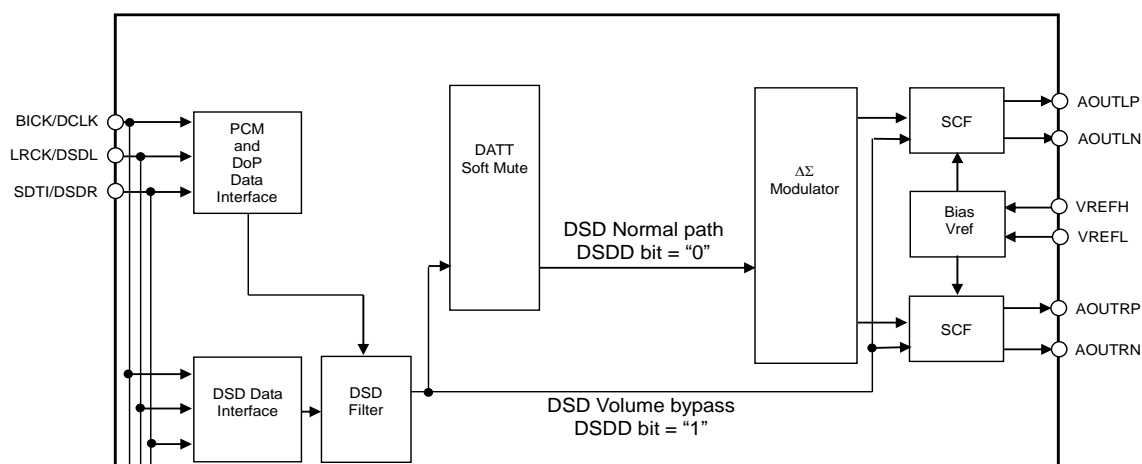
BICK/DCLK
LRCK/DSDL
SDTI/DSDR

PCM and DoP Data Interface

DATT Soft Mute

$\Delta\Sigma$ Modulator

SCF

AOUTLP
AOUTLN

Bias Vref

VREFH
VREFL

SCF

AOUTRP
AOUTRN

DSD Normal path
DSDD bit = "0"

DSD Data Interface

DSD Filter

DSD Volume bypass
DSDD bit = "1"